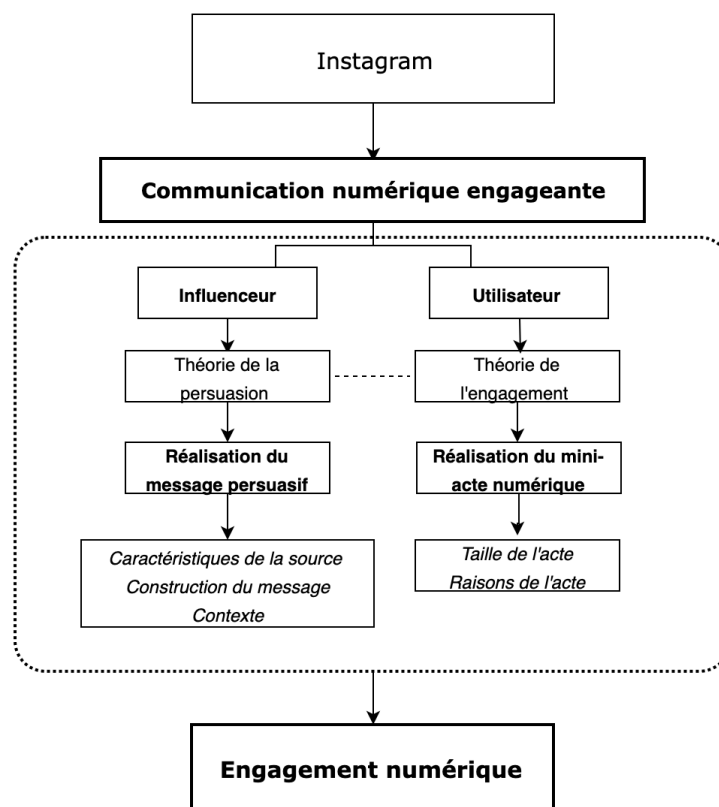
Instagram

Communication numérique engageante

Influenceur

Utilisateur

Théorie de la persuasion

Théorie de l'engagement

Réalisation du message persuasif

Réalisation du mini-acte numérique

Caractéristiques de la source
Construction du message
Contexte

Taille de l'acte
Raisons de l'acte

Engagement numérique